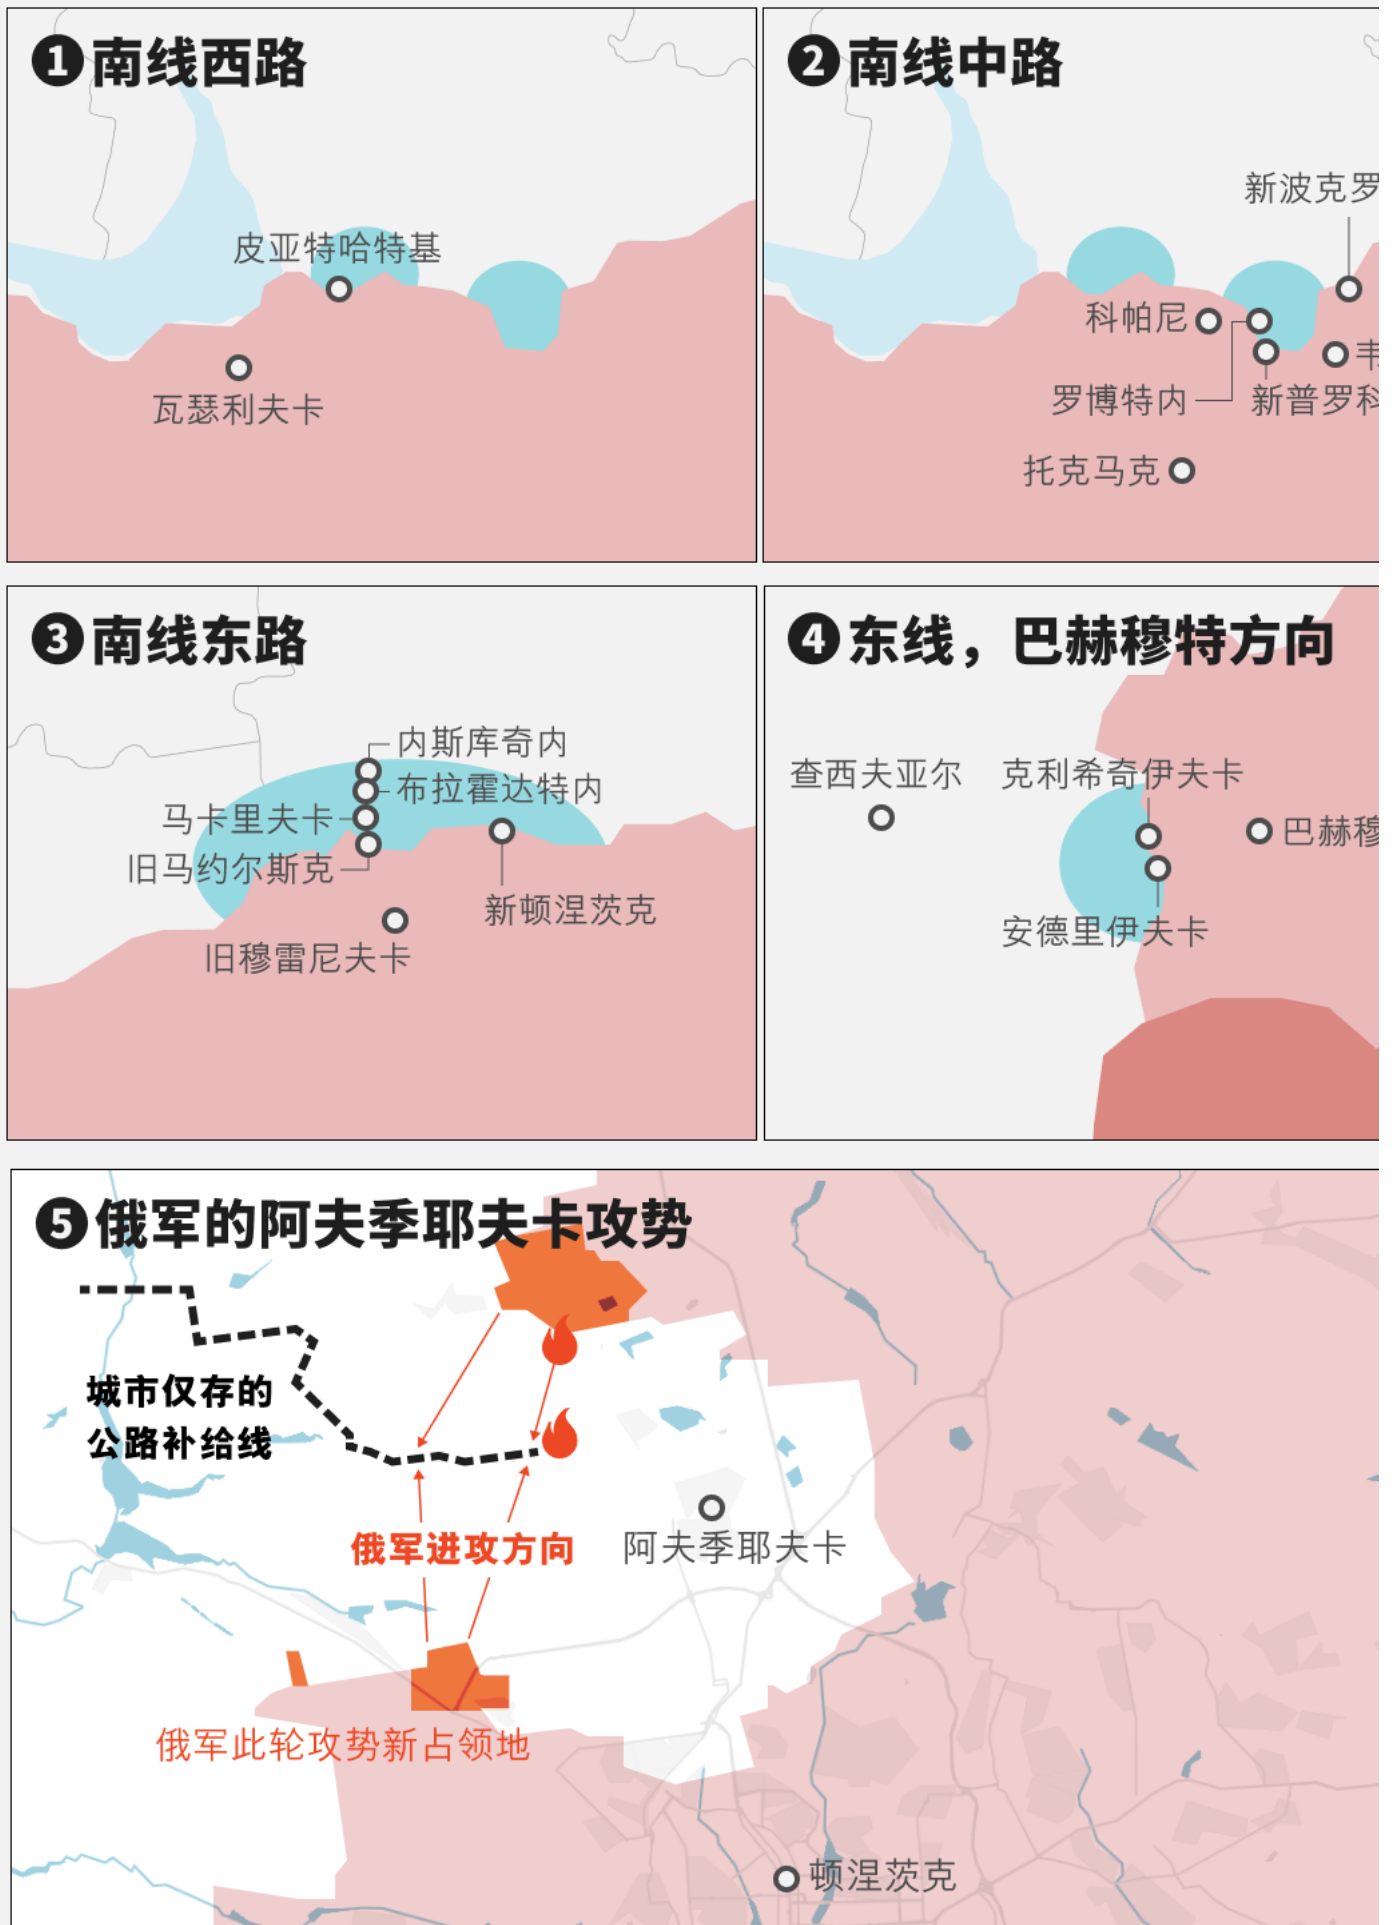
❶南线西路

皮亚特哈特基

瓦瑟利夫卡

❷南线中路

新波克罗

科帕尼

罗博特内

新普罗科

韦

托克马克

❸南线东路

内斯库奇内

布拉霍达特内

马卡里夫卡

旧马约尔斯克

新顿涅茨克

旧穆雷尼夫卡

❹东线，巴赫穆特方向

查西夫亚尔

克利希奇伊夫卡

巴赫穆

安德里伊夫卡

❺俄军的阿夫季耶夫卡攻势

城市仅存的公路补给线

俄军进攻方向

阿夫季耶夫卡

俄军此轮攻势新占领地

顿涅茨克